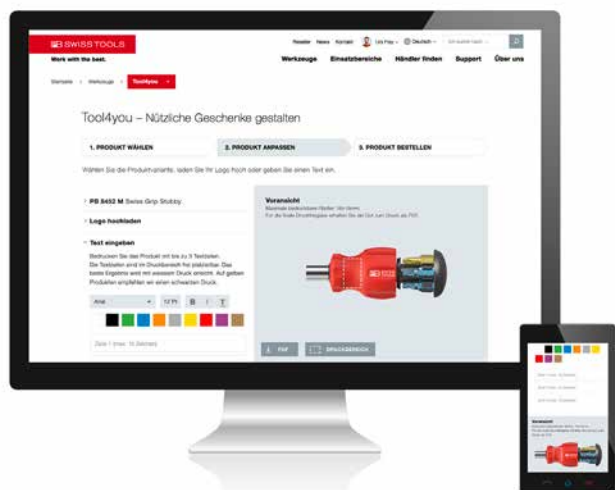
PB SWISS TOOLS

Work with the best.

Reseller News Kontakt Deutsch

Werkzeuge Einsatzbereiche Händler finden Support Über uns

Startseite > Werkzeuge > Tool4you

Tool4you – Nützliche Geschenke gestalten

1. PRODUKT WÄHLEN

2. PRODUKT ANPASSEN

3. PRODUKT BESTELLEN

Wählen Sie die Produktvariante, laden Sie Ihr Logo hoch oder geben Sie einen Text ein.

PB 8453 M Swiss Grip Stubby

Logo hochladen

Text eingeben

Bedrucken Sie das Produkt mit bis zu 3 Textzeilen. Die Textzeilen sind im Druckbereich frei platzierbar. Das beste Ergebnis wird mit weissem Druck erreicht. Auf gelben Produkten empfehlen wir einen schwarzen Druck.

Arial 12 Pt B I T

Zeile 1 (max. 16 Zeichen)

Voransicht

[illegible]

PDF

DRUCKBEREICH

Voransicht